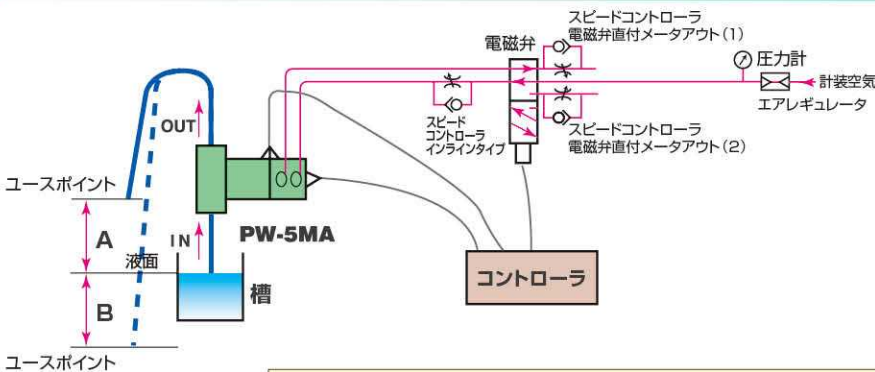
スピードコントローラ
電磁弁直付メータアウト（1）

電磁弁

圧力計

計装空気

エアレギュレータ

スピード
コントローラ
インラインタイプ

スピードコントローラ
電磁弁直付メータアウト（2）

OUT

ユースポイント

A

IN

PW-5MA

液面

槽

B

ユースポイント

コントローラ